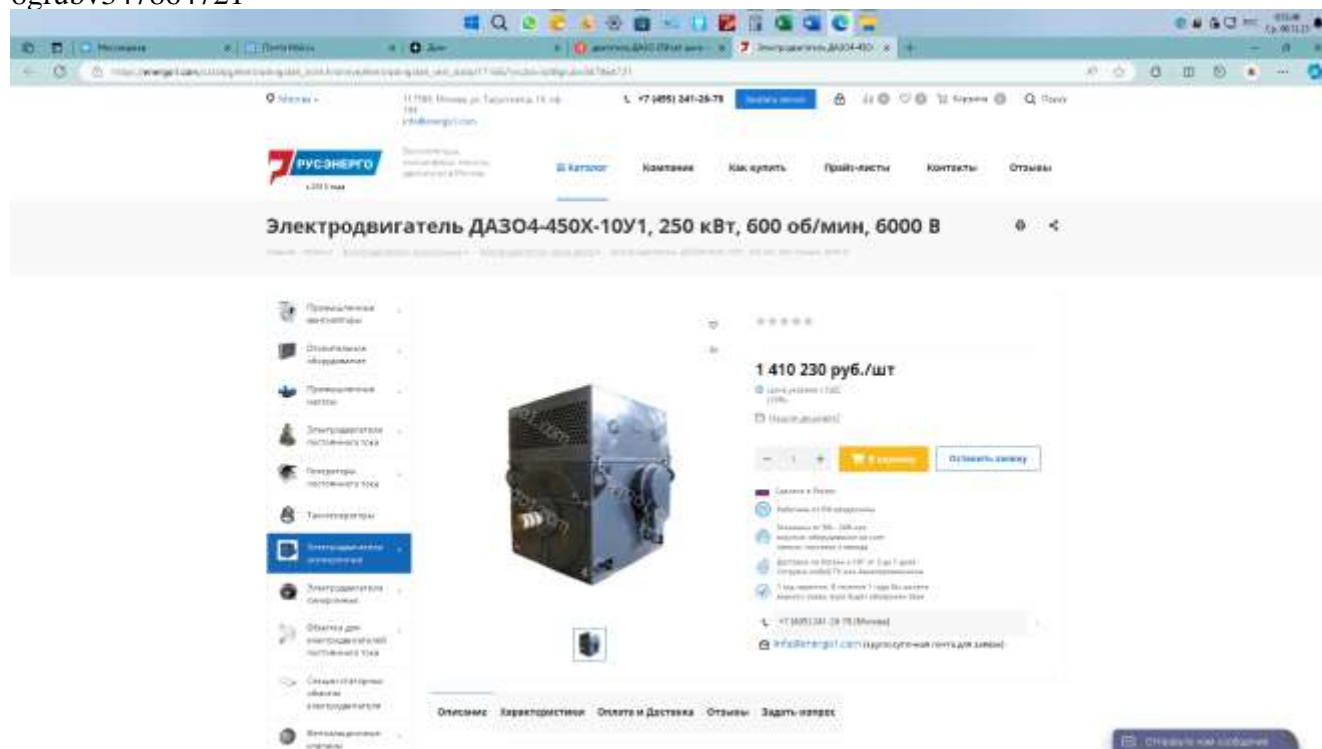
ograbv3478d4721

Москва

+7 (495) 241-26-78

РУСЭНЕРГО

Каталог Компания Как купить Прайс-листы Контакты Отзывы

Электродвигатель ДАЗО4-450Х-10У1, 250 кВт, 600 об/мин, 6000 В

Промышленные вентиляторы

Отопительное оборудование

Промышленные насосы

Электродвигатели постоянного тока

Генераторы постоянного тока

Тахогенераторы

Электродвигатели асинхронные

Электродвигатели синхронные

Обмотка для электродвигателей постоянного тока

Секции статорные обмотки электродвигателя

1 410 230 руб./шт

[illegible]

– 1 + В корзину Оставить заявку

Сделано в России

+7 (495) 241-26-78 (Москва)

info@energo1.com (круглосуточная почта для заявок)

Описание Характеристики Оплата и Доставка Отзывы Задать вопрос

Отправить нам сообщение